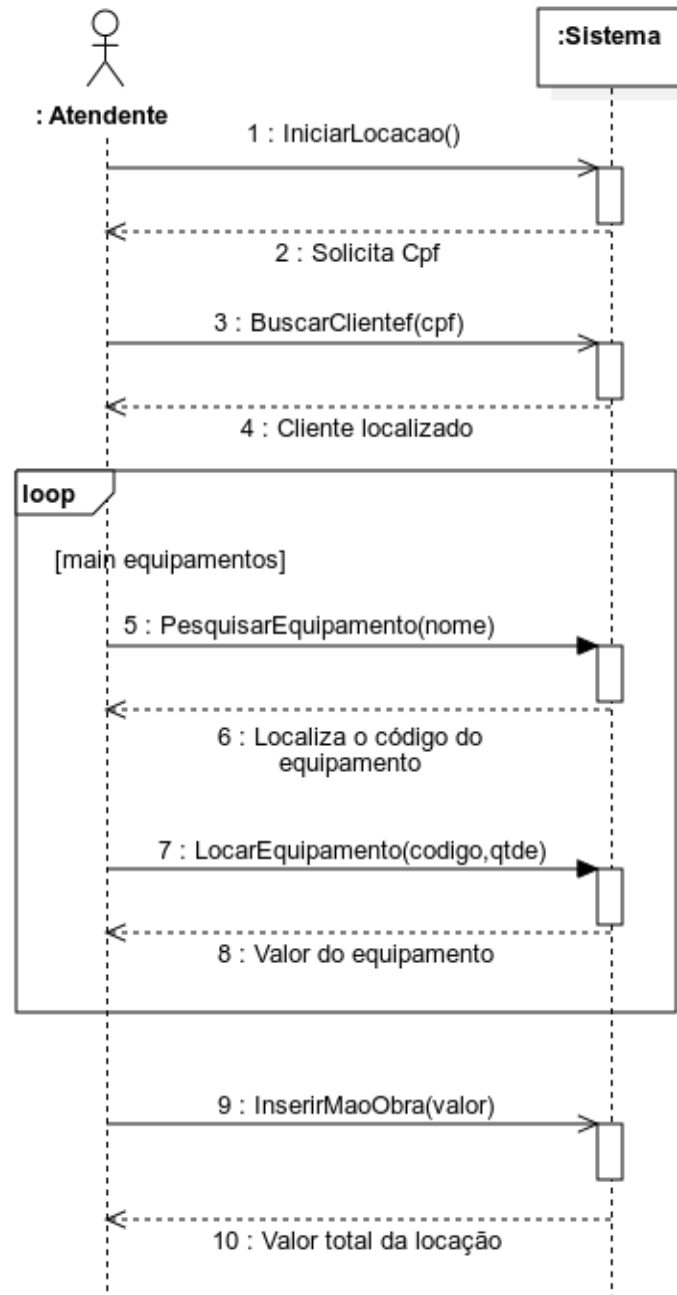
:Sistema

: Atendente

1 : IniciarLocacao()

2 : Solicita Cpf

3 : BuscarClientef(cpf)

4 : Cliente localizado

loop

[main equipamentos]

5 : PesquisarEquipamento(nome)

6 : Localiza o código do equipamento

7 : LocarEquipamento(codigo,qtde)

8 : Valor do equipamento

9 : InserirMaoObra(valor)

10 : Valor total da locação